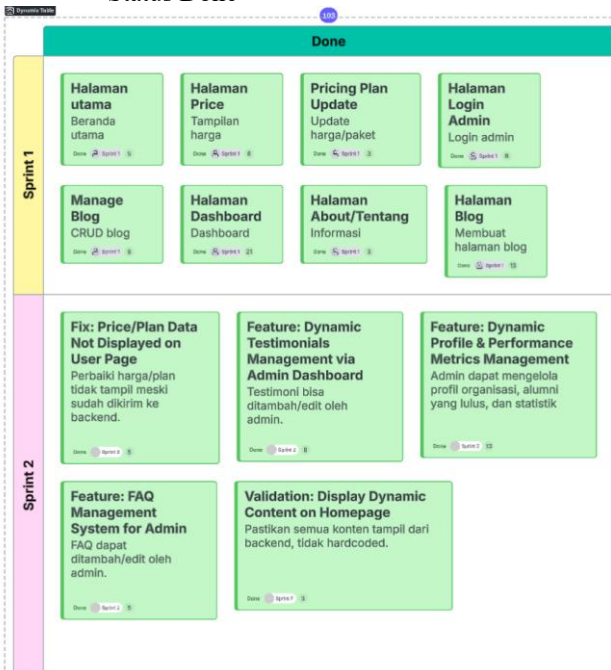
Dynamic Table

Status Done

102

Done

Sprint 1

Halaman utama
Beranda utama
Done Sprint 1 5

Halaman Price
Tampilan harga
Done Sprint 1 8

Pricing Plan Update
Update harga/paket
Done Sprint 1 3

Halaman Login Admin
Login admin
Done Sprint 1 8

Manage Blog
CRUD blog
Done Sprint 1 8

Halaman Dashboard
Dashboard
Done Sprint 1 21

Halaman About/Tentang
Informasi
Done Sprint 1 3

Halaman Blog
Membuat halaman blog
Done Sprint 1 13

Sprint 2

Fix: Price/Plan Data Not Displayed on User Page
Perbaiki harga/plan tidak tampil meski sudah dikirim ke backend.
Done Sprint 2 5

Feature: Dynamic Testimonials Management via Admin Dashboard
Testimoni bisa ditambah/edit oleh admin.
Done Sprint 2 8

Feature: Dynamic Profile & Performance Metrics Management
Admin dapat mengelola profil organisasi, alumni yang lulus, dan statistik
Done Sprint 2 13

Feature: FAQ Management System for Admin
FAQ dapat ditambah/edit oleh admin.
Done Sprint 2 5

Validation: Display Dynamic Content on Homepage
Pastikan semua konten tampil dari backend, tidak hardcoded.
Done Sprint 2 3